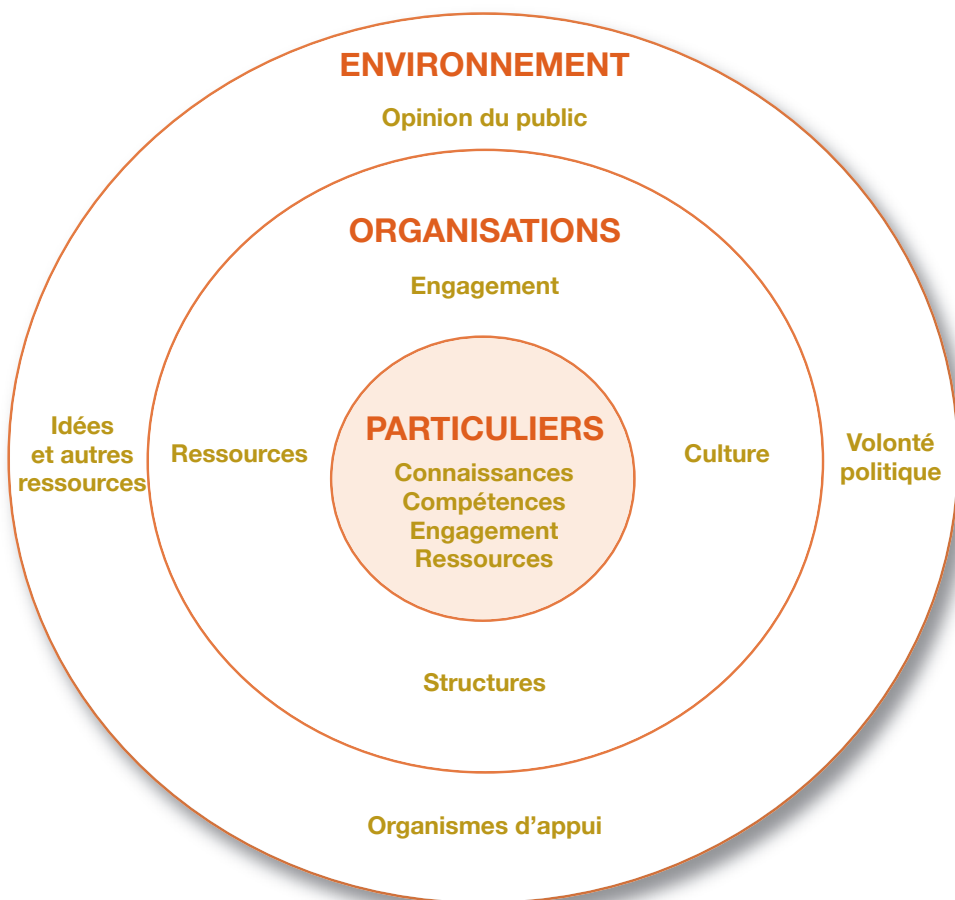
ENVIRONNEMENT

Opinion du public

ORGANISATIONS

Engagement

Idées et autres ressources

Ressources

PARTICULIERS

Connaissances
Compétences
Engagement
Ressources

Culture

Volonté politique

Structures

Organismes d’appui